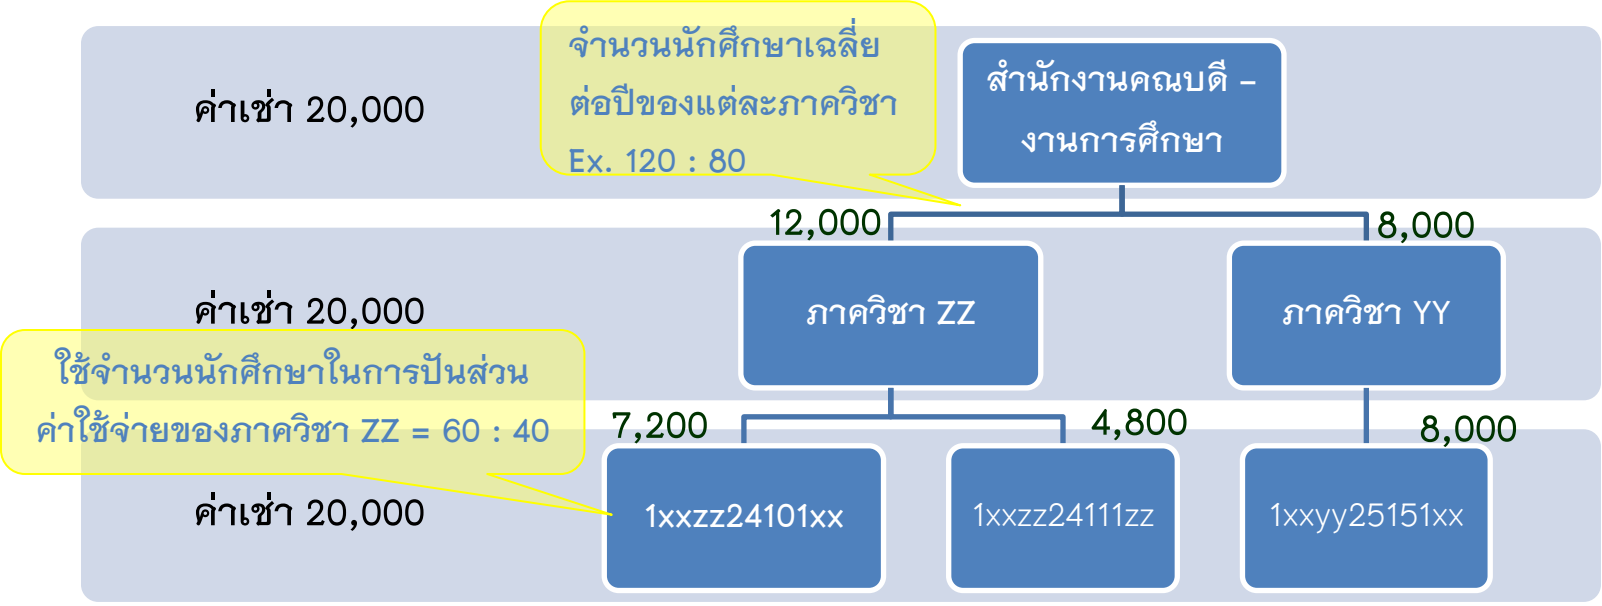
ค่าเช่า 20,000

จำนวนนักศึกษาเฉลี่ยต่อปีของแต่ละภาควิชา
Ex. 120 : 80

สำนักงานคณบดี – งานการศึกษา

12,000

8,000

ค่าเช่า 20,000

ภาควิชา ZZ

ภาควิชา YY

ใช้จำนวนนักศึกษาในการปันส่วนค่าใช้จ่ายของภาควิชา ZZ = 60 : 40

7,200

4,800

8,000

ค่าเช่า 20,000

1xxzz24101xx

1xxzz24111zz

1xxyy25151xx